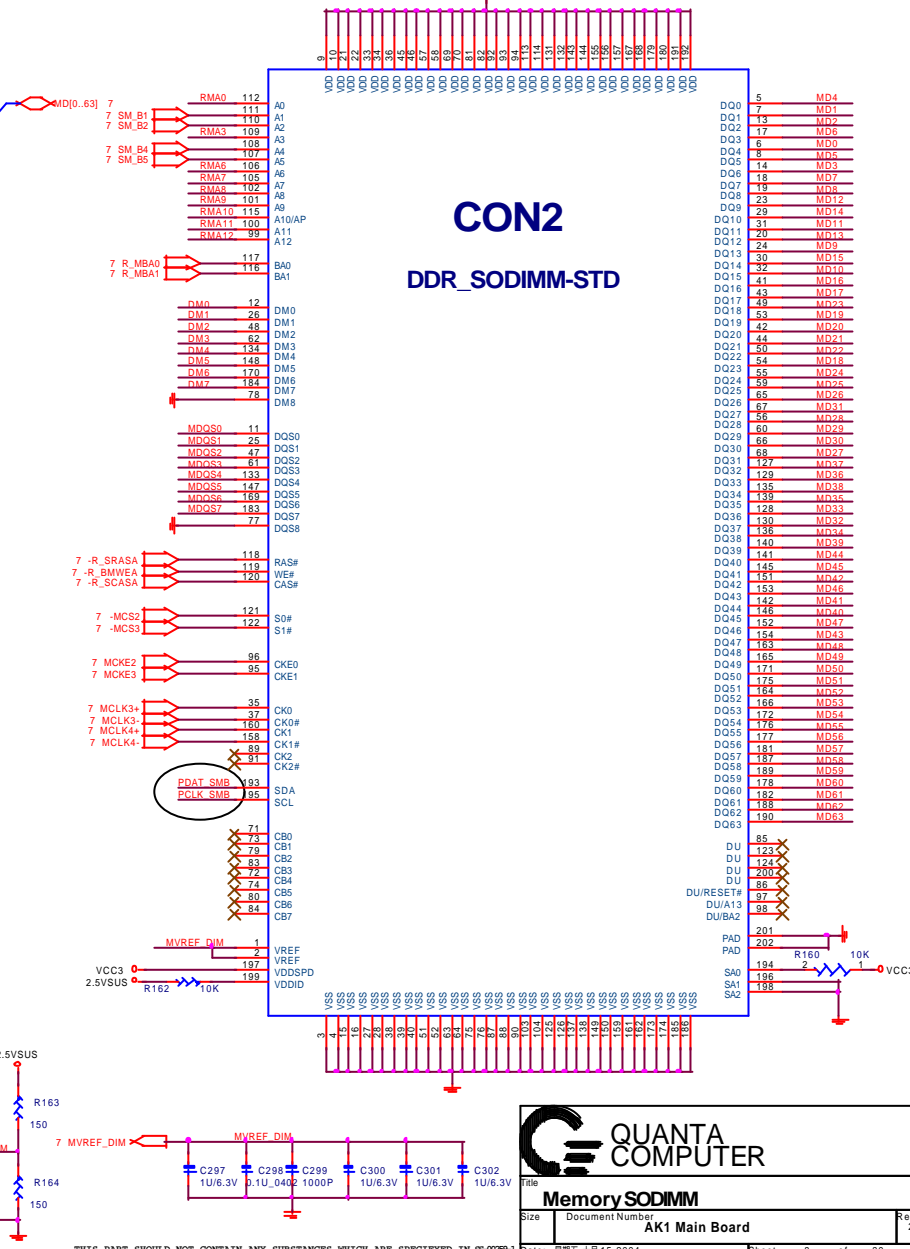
CON2
DDR_SODIMM-STD

9 21 22 33 34 36 45 46 57 58 69 70 81 82 92 93 94 113 114 131 132 143 144 155 156 157 167 168 179 180 191 192
VDD

MD[0..63] 7
RMA0 112 A0
7 SM_B1 111 A1
7 SM_B2 110 A2
RMA3 109 A3
108 A4
7 SM_B4 107
7 SM_B5 A5
RMA6 106 A6
RMA7 105 A7
RMA8 102 A8
RMA9 101 A9
RMA10 115 A10/AP
RMA11 100 A11
RMA12 99 A12
7 R_MBA0 117 BA0
7 R_MBA1 116 BA1
DM0 12 DM0
DM1 26 DM1
DM2 48 DM2
DM3 62 DM3
DM4 134 DM4
DM5 148 DM5
DM6 170 DM6
DM7 184 DM7
78 DM8
MDQS0 11 DQS0
MDQS1 25 DQS1
MDQS2 47 DQS2
MDQS3 61 DQS3
MDQS4 133 DQS4
MDQS5 147 DQS5
MDQS6 169 DQS6
MDQS7 183 DQS7
77 DQS8
7 -R_SRASA 118 RAS#
7 -R_BMWEA 119 WE#
7 -R_SCASA 120 CAS#
7 -MCS2 121 S0#
7 -MCS3 122 S1#
7 MCKE2 96 CKE0
7 MCKE3 95 CKE1
7 MCLK3+ 35 CK0
7 MCLK3- 37 CK0#
7 MCLK4+ 160 CK1
7 MCLK4- 158 CK1#
89 CK2
91 CK2#
PDAT_SMB 193 SDA
PCLK_SMB 195 SCL
71 CB0
73 CB1
79 CB2
83 CB3
72 CB4
74 CB5
80 CB6
84 CB7
MVREF_DIM 1 VREF
2 VREF
VCC3 197 VDDSPD
2.5VSUS 199 VDDID
R162 10K

DQ0 5 MD4
DQ1 7 MD1
DQ2 13 MD2
DQ3 17 MD6
DQ4 6 MD0
DQ5 8 MD5
DQ6 14 MD3
DQ7 18 MD7
DQ8 19 MD8
DQ9 23 MD12
DQ10 29 MD14
DQ11 31 MD11
DQ12 20 MD13
DQ13 24 MD9
DQ14 30 MD15
DQ15 32 MD10
DQ16 41 MD16
DQ17 43 MD17
DQ18 49 MD23
DQ19 53 MD19
DQ20 42 MD20
DQ21 44 MD21
DQ22 50 MD22
DQ23 54 MD18
DQ24 55 MD24
DQ25 59 MD25
DQ26 65 MD26
DQ27 67 MD31
DQ28 56 MD28
DQ29 60 MD29
DQ30 66 MD30
DQ31 68 MD27
DQ32 127 MD37
DQ33 129 MD36
DQ34 135 MD38
DQ35 139 MD35
DQ36 128 MD33
DQ37 130 MD32
DQ38 136 MD34
DQ39 140 MD39
DQ40 141 MD44
DQ41 145 MD45
DQ42 151 MD42
DQ43 153 MD46
DQ44 142 MD41
DQ45 146 MD40
DQ46 152 MD47
DQ47 154 MD43
DQ48 163 MD48
DQ49 165 MD49
DQ50 171 MD50
DQ51 175 MD51
DQ52 164 MD52
DQ53 166 MD53
DQ54 172 MD54
DQ55 176 MD55
DQ56 177 MD56
DQ57 181 MD57
DQ58 187 MD58
DQ59 189 MD59
DQ60 178 MD60
DQ61 182 MD61
DQ62 188 MD62
DQ63 190 MD63
DU 85
DU 123
DU 124
DU 200
DU 86
DU/RESET# 97
DU/A13 97
DU/BA2 98
PAD 201
PAD 202
SA0 194
SA1 196
SA2 198
R160 10K 2 1 VCC3

VSS
3 4 15 16 27 28 38 39 40 51 52 63 64 75 76 87 88 90 103 104 125 126 137 138 149 150 159 161 162 173 174 185 186

2.5VSUS
R163 150
R164 150
7 MVREF_DIM
MVREF_DIM
C297 1U/6.3V
C298 0.1U_0402
C299 1000P
C300 1U/6.3V
C301 1U/6.3V
C302 1U/6.3V

QUANTA COMPUTER
Title
Memory SODIMM
Size Document Number
AK1 Main Board
Re
THIS PART SHOULD NOT CONTAIN ANY SUBSTANCES WHICH ARE SPECIFIED IN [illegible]